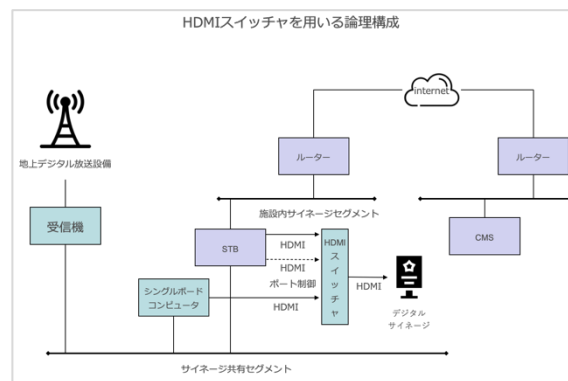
HDMIスイッチャを用いる論理構成

internet

地上デジタル放送設備

ルーター

ルーター

受信機

施設内サイネージセグメント

STB

HDMI

HDMI スイッチャ

CMS

HDMI ポート制御

シングルボードコンピュータ

HDMI

HDMI

デジタルサイネージ

サイネージ共有セグメント